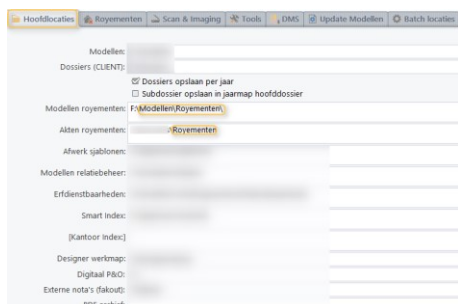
Hoofdlocaties | Royementen | Scan & Imaging | Tools | DMS | Update Modellen | Batch locaties

Modellen: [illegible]
Dossiers (CLIENT): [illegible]
☑ Dossiers opslaan per jaar
☐ Subdossier opslaan in jaarmap hoofddossier
Modellen royementen: F:\Modellen\Royementen\
Akten royementen: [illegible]\Royementen
Afwerk sjablonen: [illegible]
Modellen relatiebeheer: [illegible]
Erfdienstbaarheden: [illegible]
Smart Index: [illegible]
[Kantoor Index]
Designer werkmap: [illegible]
Digitaal P&O: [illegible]
Externe nota's (fakout): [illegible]
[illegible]